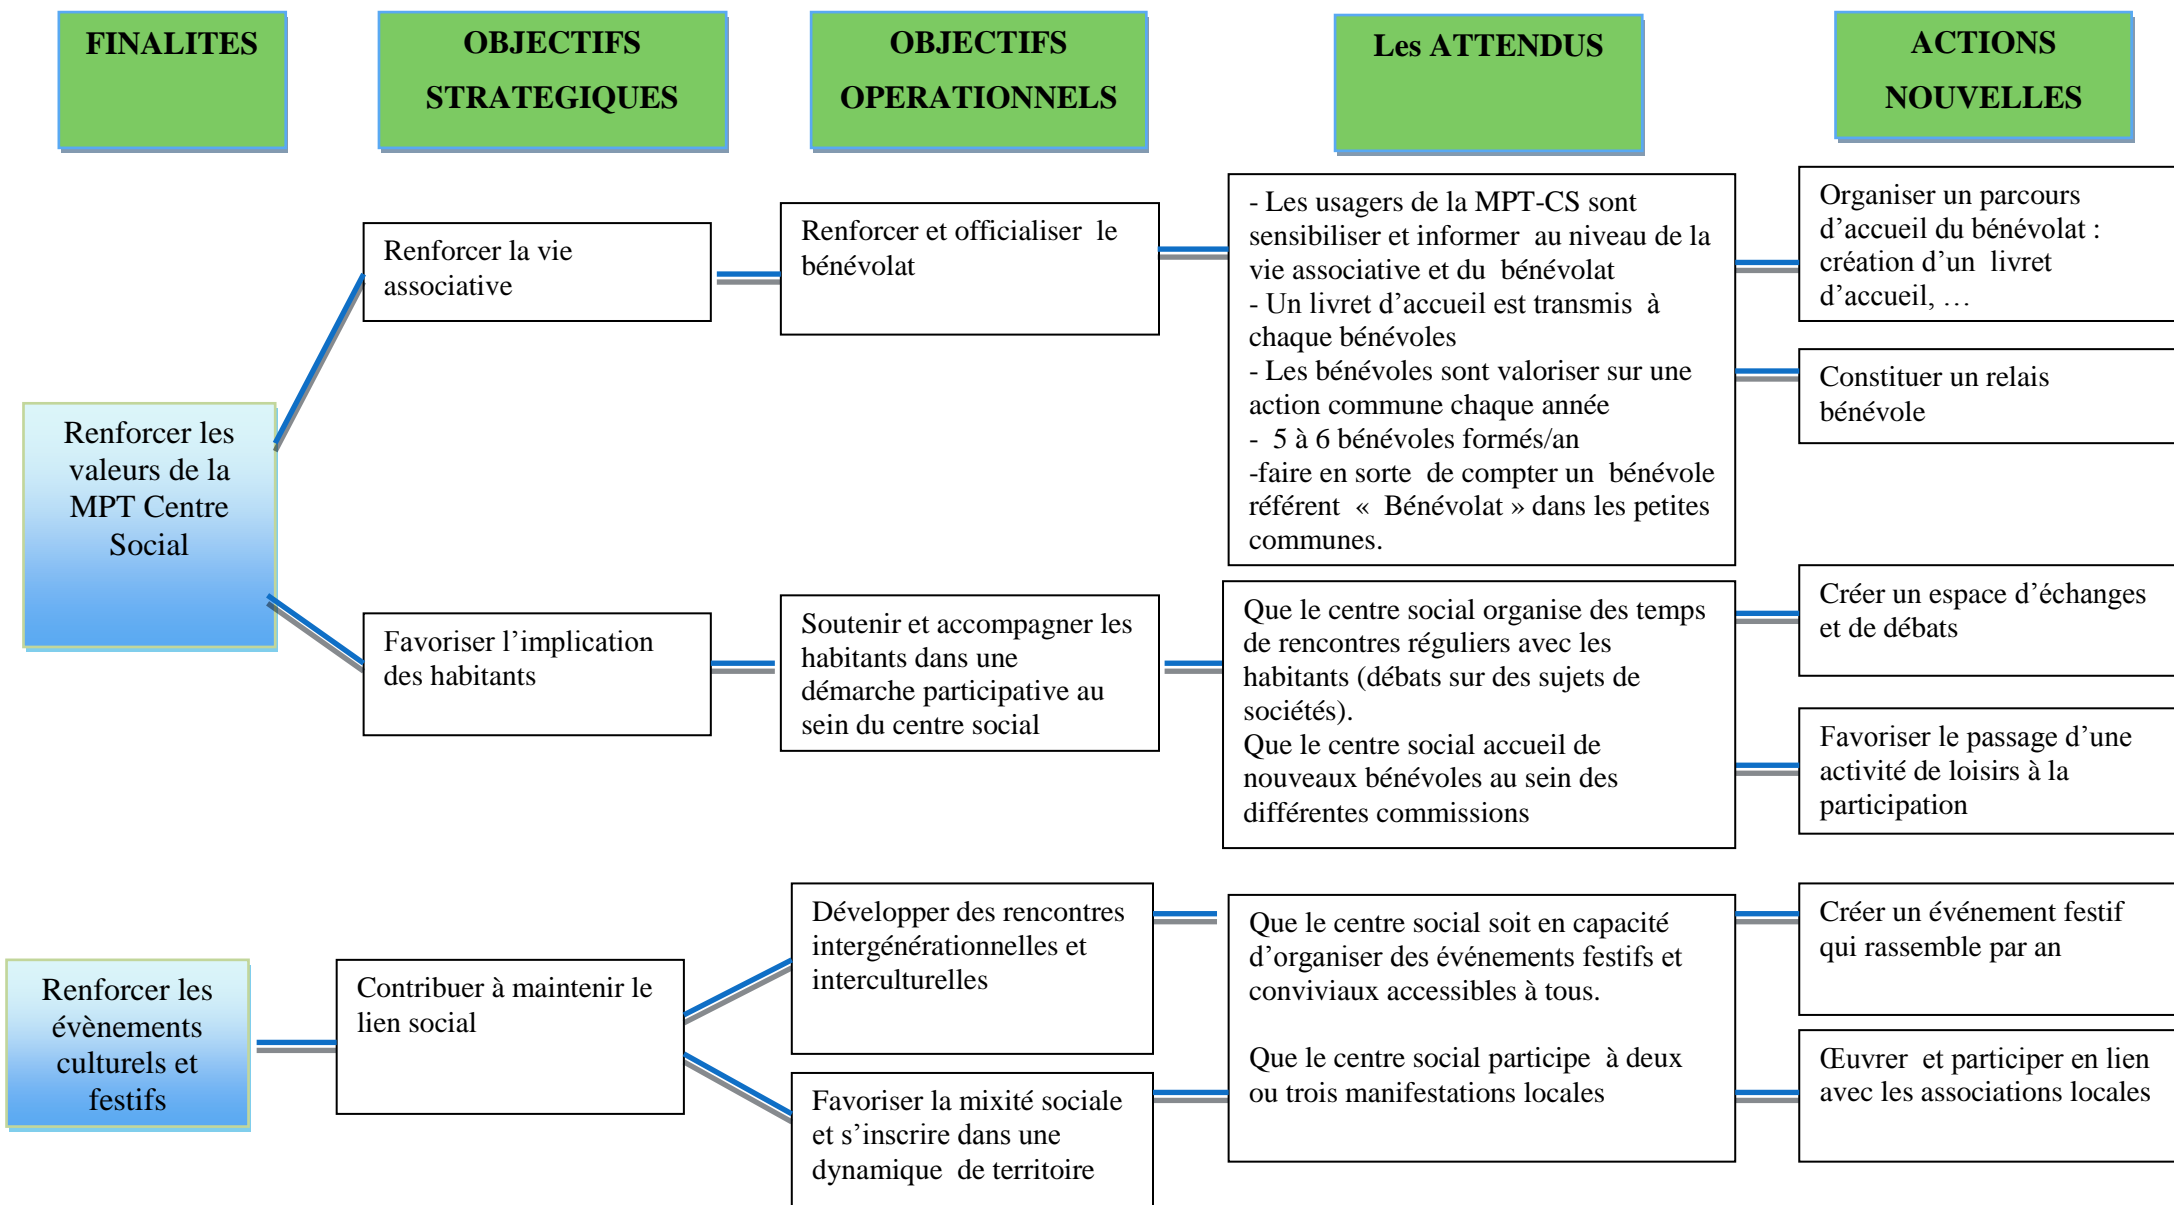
FINALITES

OBJECTIFS STRATEGIQUES

OBJECTIFS OPERATIONNELS

Les ATTENDUS

ACTIONS NOUVELLES

Renforcer les valeurs de la MPT Centre Social

Renforcer la vie associative

Renforcer et officialiser le bénévolat

- Les usagers de la MPT-CS sont sensibiliser et informer au niveau de la vie associative et du bénévolat
- Un livret d'accueil est transmis à chaque bénévoles
- Les bénévoles sont valoriser sur une action commune chaque année
- 5 à 6 bénévoles formés/an
-faire en sorte de compter un bénévole référent « Bénévolat » dans les petites communes.

Organiser un parcours d'accueil du bénévolat : création d'un livret d'accueil, …

Constituer un relais bénévole

Favoriser l'implication des habitants

Soutenir et accompagner les habitants dans une démarche participative au sein du centre social

Que le centre social organise des temps de rencontres réguliers avec les habitants (débats sur des sujets de sociétés).
Que le centre social accueil de nouveaux bénévoles au sein des différentes commissions

Créer un espace d'échanges et de débats

Favoriser le passage d'une activité de loisirs à la participation

Renforcer les évènements culturels et festifs

Contribuer à maintenir le lien social

Développer des rencontres intergénérationnelles et interculturelles

Favoriser la mixité sociale et s'inscrire dans une dynamique de territoire

Que le centre social soit en capacité d'organiser des événements festifs et conviviaux accessibles à tous.

Que le centre social participe à deux ou trois manifestations locales

Créer un événement festif qui rassemble par an

Œuvrer et participer en lien avec les associations locales